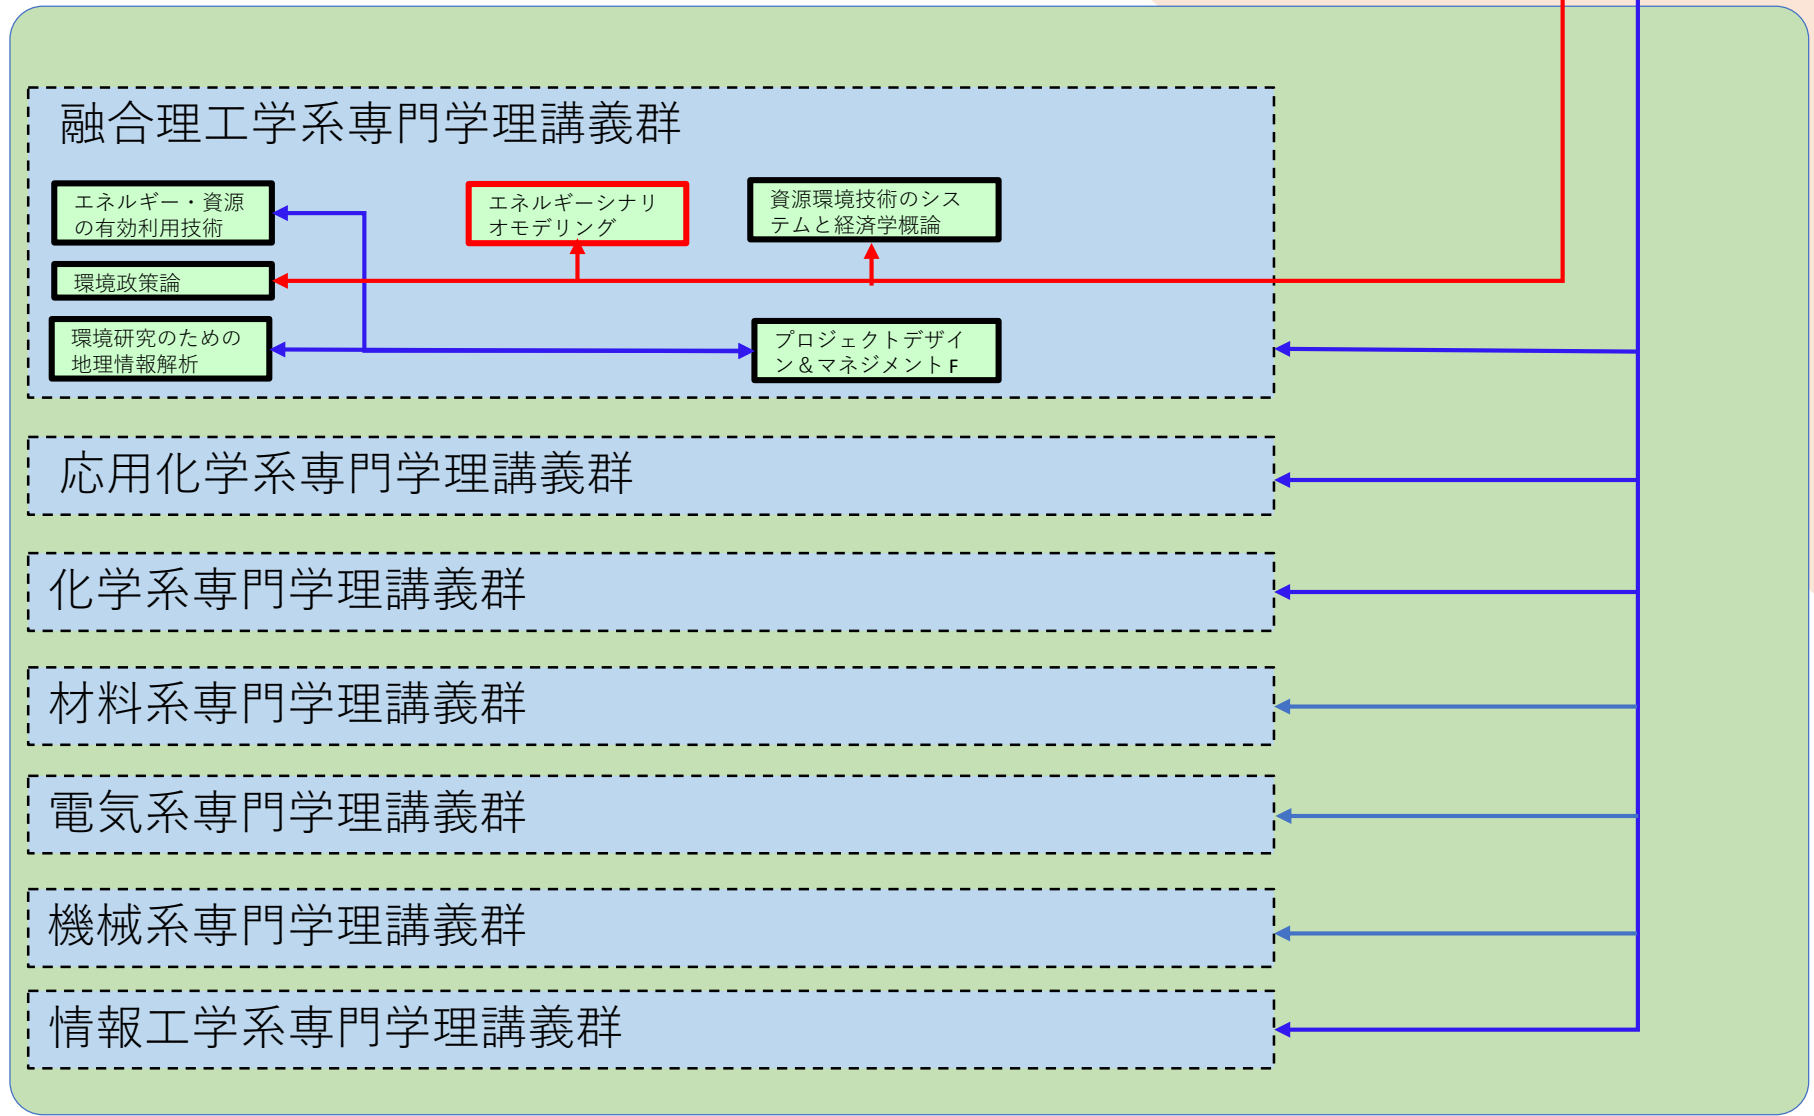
融合理工学系専門学理講義群

エネルギー・資源の有効利用技術

エネルギーシナリオモデリング

資源環境技術のシステムと経済学概論

環境政策論

環境研究のための地理情報解析

プロジェクトデザイン＆マネジメントF

応用化学系専門学理講義群

化学系専門学理講義群

材料系専門学理講義群

電気系専門学理講義群

機械系専門学理講義群

情報工学系専門学理講義群